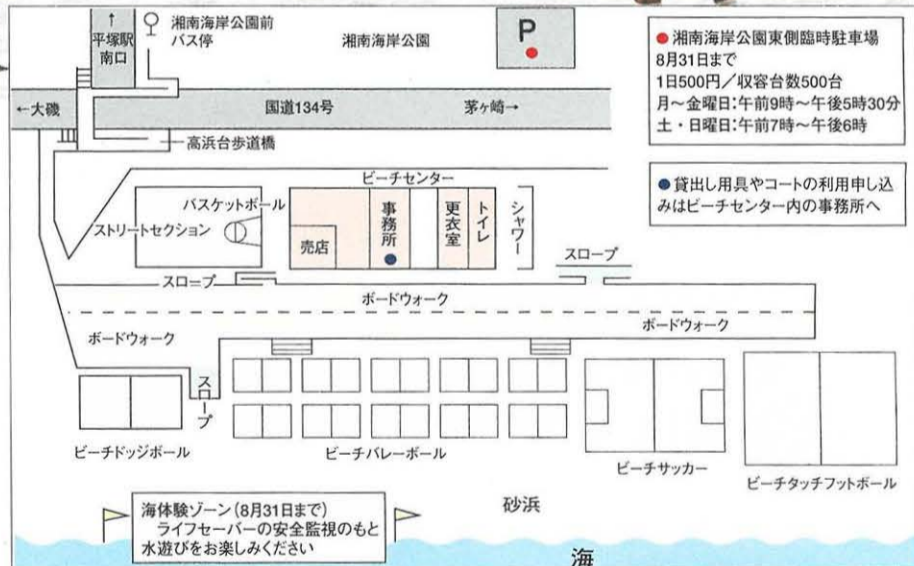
↑
平塚駅
南口

湘南海岸公園前
バス停

湘南海岸公園

P

●湘南海岸公園東側臨時駐車場
8月31日まで
1日500円／収容台数500台
月～金曜日：午前9時～午後5時30分
土・日曜日：午前7時～午後6時

←大磯

国道134号

茅ケ崎→

高浜台歩道橋

ビーチセンター

●貸出し用具やコートの利用申し込みはビーチセンター内の事務所へ

バスケットボール

ストリートセクション

売店

事務所

更衣室

トイレ

シャワー

スロープ

スロープ

ボードウォーク

ボードウォーク

ボードウォーク

スロープ

ビーチドッジボール

ビーチバレーボール

ビーチサッカー

ビーチタッチフットボール

海体験ゾーン（8月31日まで）
ライフセーバーの安全監視のもと水遊びをお楽しみください

砂浜

海